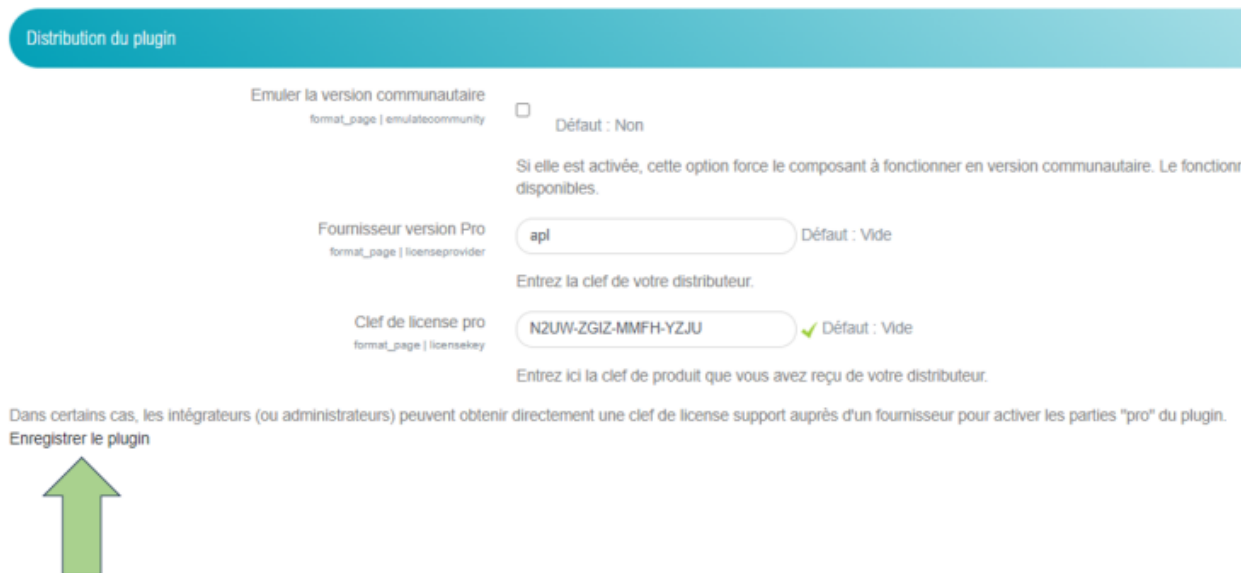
Distribution du plugin

Emuler la version communautaire
format_page | emulatecommunity

Défaut : Non

Si elle est activée, cette option force le composant à fonctionner en version communautaire. Le fonction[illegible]
disponibles.

Fournisseur version Pro
format_page | licenseprovider

apl

Défaut : Vide

Entrez la clef de votre distributeur.

Clef de license pro
format_page | licensekey

N2UW-ZGIZ-MMFH-YZJU

Défaut : Vide

Entrez ici la clef de produit que vous avez reçu de votre distributeur.

Dans certains cas, les intégrateurs (ou administrateurs) peuvent obtenir directement une clef de license support auprès d'un fournisseur pour activer les parties "pro" du plugin.
Enregistrer le plugin